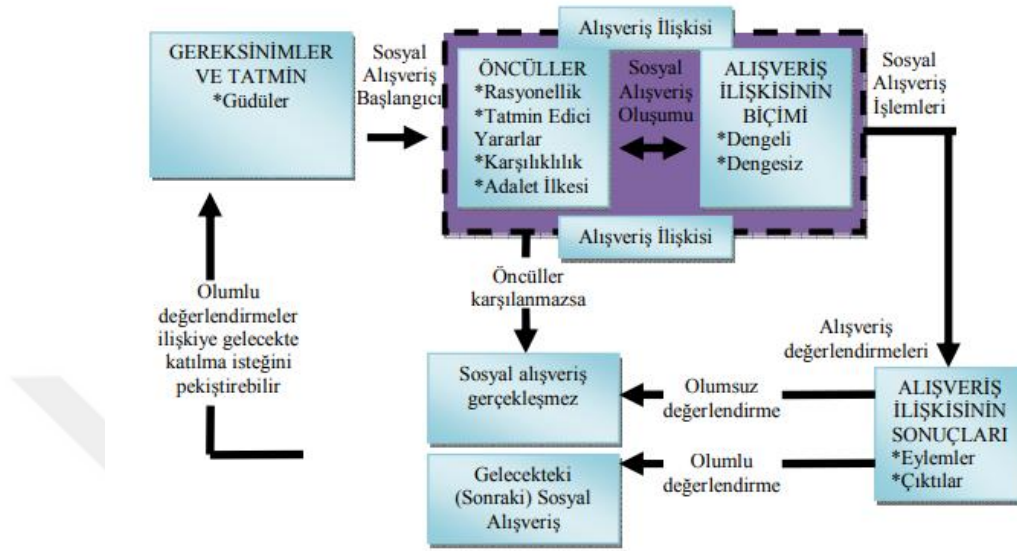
GEREKSİNİMLER VE TATMİN
*Güdüler

Sosyal Alışveriş Başlangıcı

Alışveriş İlişkisi

ÖNCÜLLER
*Rasyonellik
*Tatmin Edici Yararlar
*Karşılıklılık
*Adalet İlkesi

Sosyal Alışveriş Oluşumu

ALIŞVERİŞ İLİŞKİSİNİN BİÇİMİ
*Dengeli
*Dengesiz

Alışveriş İlişkisi

Sosyal Alışveriş İşlemleri

Öncüller karşılanmazsa

Olumlu değerlendirmeler ilişkiye gelecekte katılma isteğini pekiştirebilir

Alışveriş değerlendirmeleri

Sosyal alışveriş gerçekleşmez

Olumsuz değerlendirme

ALIŞVERİŞ İLİŞKİSİNİN SONUÇLARI
*Eylemler
*Çıktılar

Gelecekteki (Sonraki) Sosyal Alışveriş

Olumlu değerlendirme